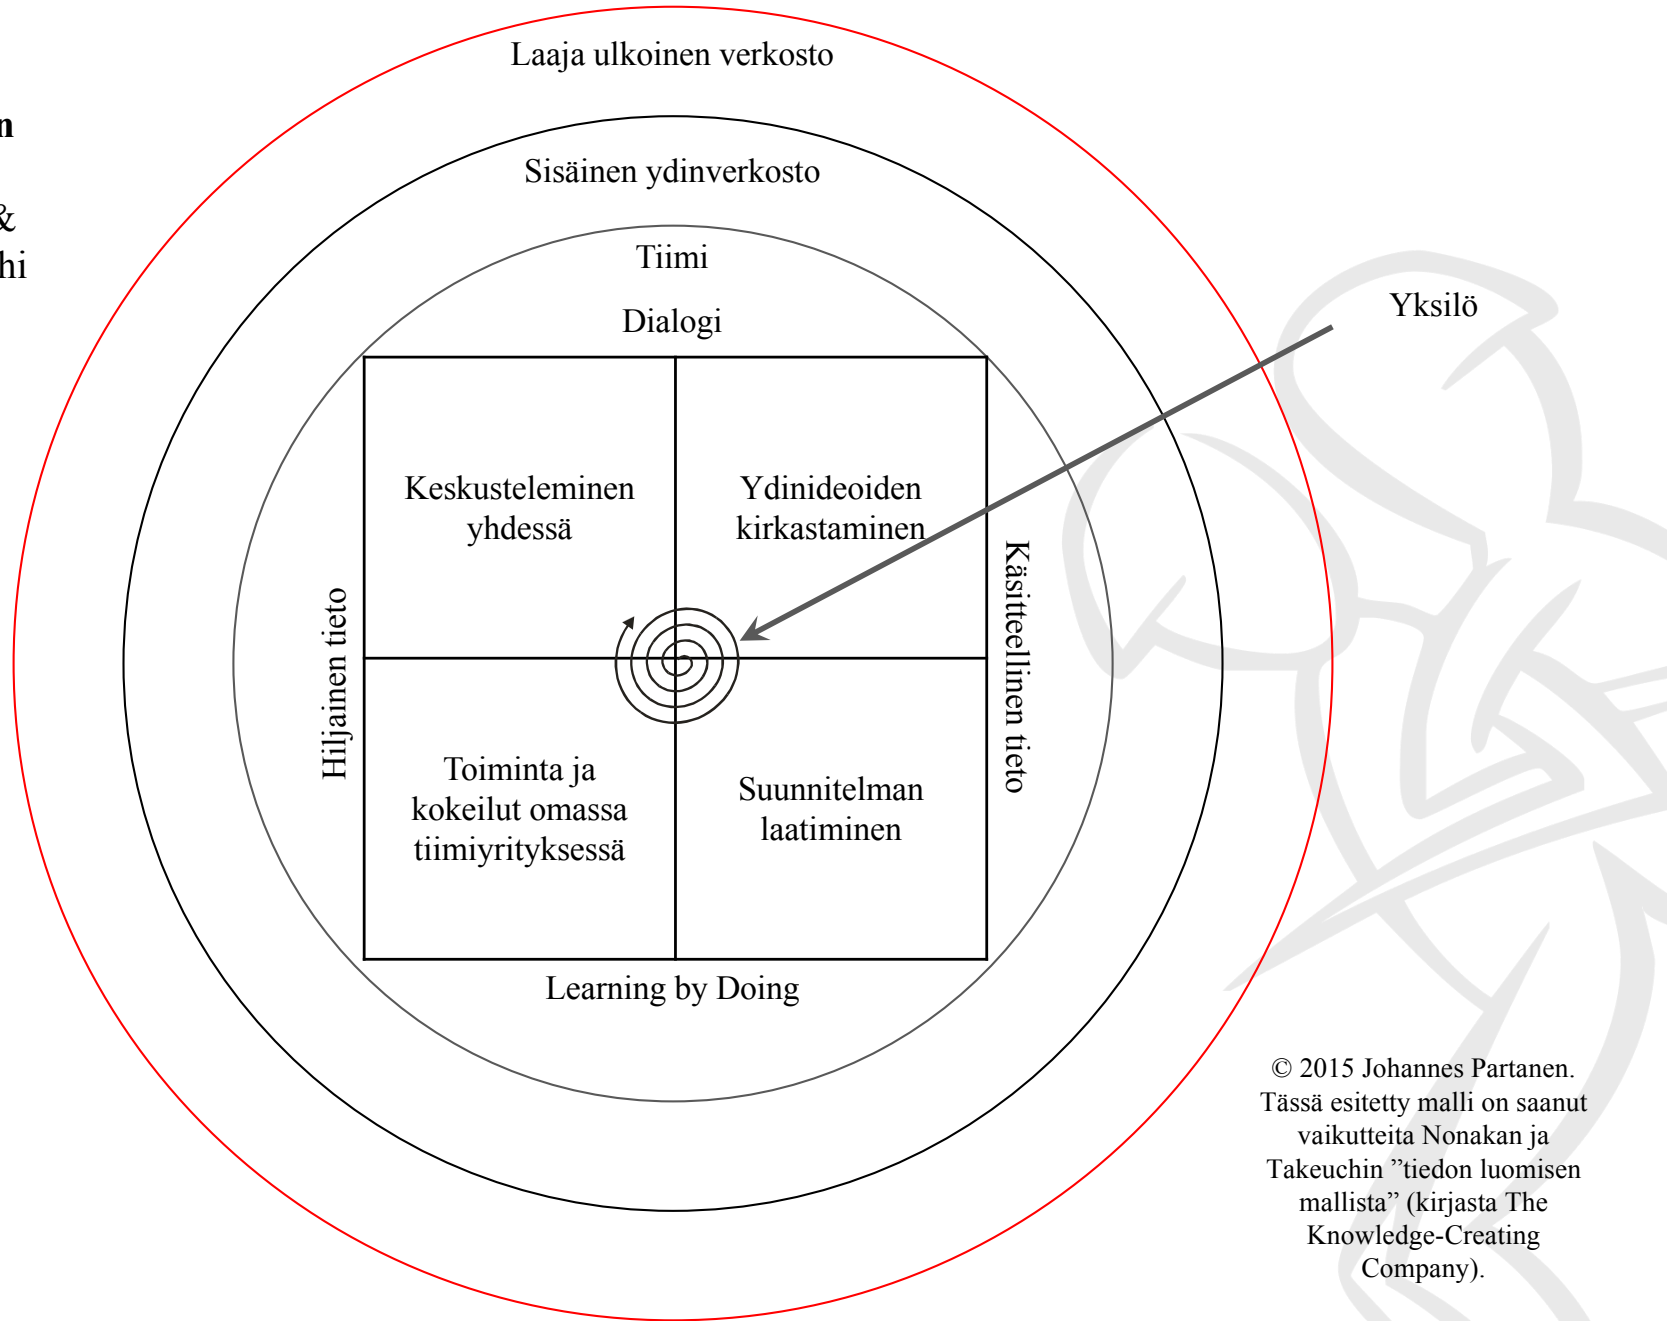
n

&
hi

Laaja ulkoinen verkosto

Sisäinen ydinverkosto

Tiimi

Dialogi

Yksilö

Keskusteleminen yhdessä

Ydinideoiden kirkastaminen

Hiljainen tieto

Käsitteellinen tieto

Toiminta ja kokeilut omassa tiimiyrityksessä

Suunnitelman laatiminen

Learning by Doing

© 2015 Johannes Partanen. Tässä esitetty malli on saanut vaikutteita Nonakan ja Takeuchin ”tiedon luomisen mallista” (kirjasta The Knowledge-Creating Company).